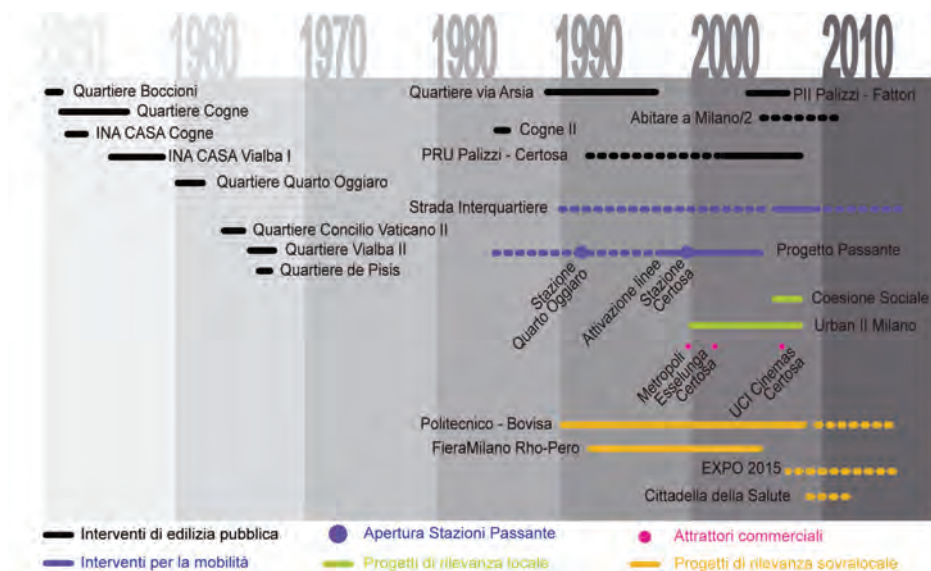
1950 1960 1970 1980 1990 2000 2010

Quartiere Boccioni
Quartiere Cogne
INA CASA Cogne
INA CASA Vialba I
Quartiere Quarto Oggiaro
Quartiere Concilio Vaticano II
Quartiere Vialba II
Quartiere de Pisis

Quartiere via Arsia
PII Palizzi - Fattori
Abitare a Milano/2
Cogne II
PRU Palizzi - Certosa
Strada Interquartiere
Progetto Passante
Stazione Quarto Oggiaro
Attivazione linee
Stazione Certosa
Coesione Sociale
Urban II Milano
Metropoli
Esselunga Certosa
UCI Cinemas Certosa
Politecnico - Bovisa
FieraMilano Rho-Pero
EXPO 2015
Cittadella della Salute

Interventi di edilizia pubblica
Apertura Stazioni Passante
Attrattori commerciali
Interventi per la mobilità
Progetti di rilevanza locale
Progetti di rilevanza sovralocale